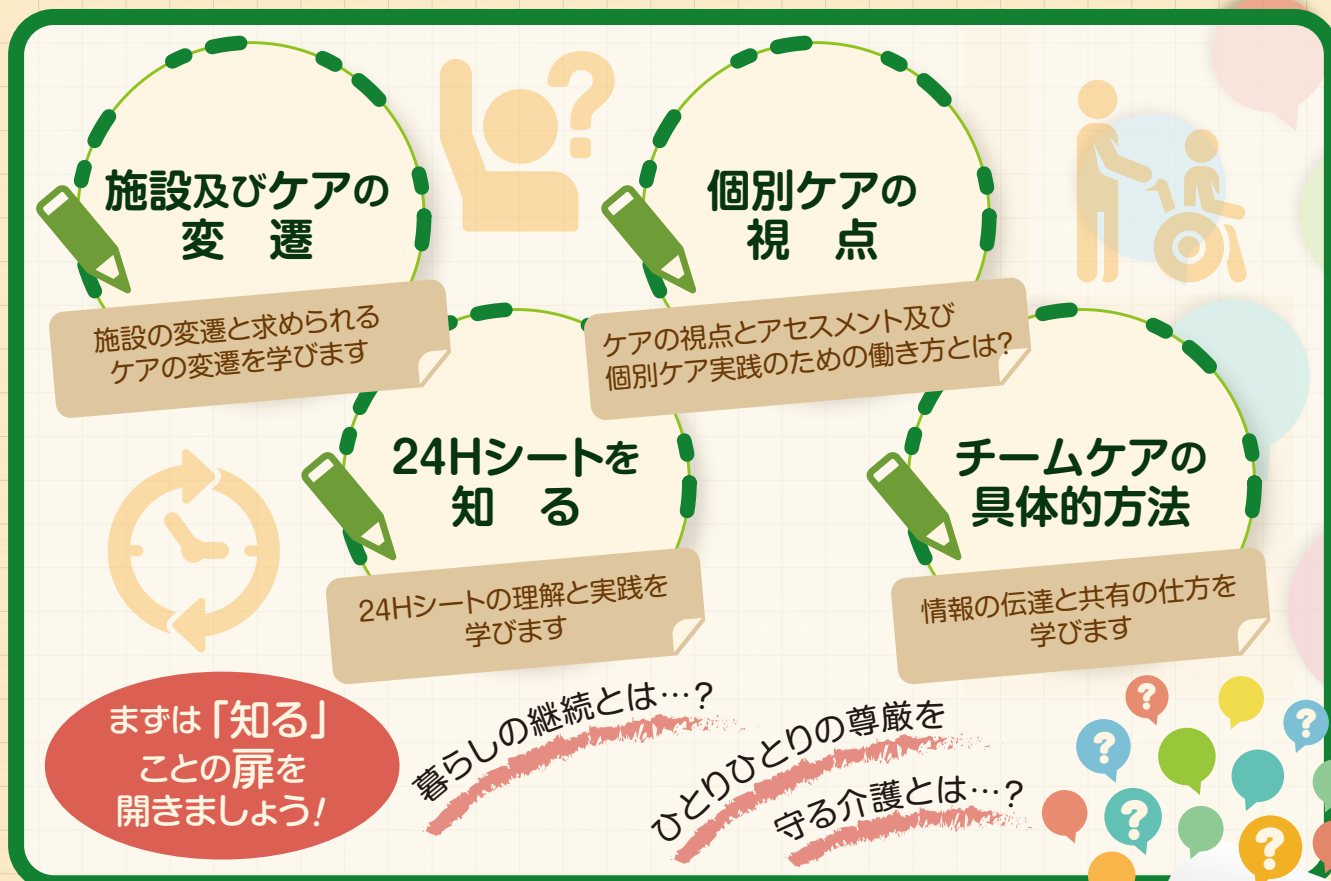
施設及びケアの
変　遷

施設の変遷と求められる
ケアの変遷を学びます

個別ケアの
視　点

ケアの視点とアセスメント及び
個別ケア実践のための働き方とは?

24Hシートを
知　る

24Hシートの理解と実践を
学びます

チームケアの
具体的方法

情報の伝達と共有の仕方を
学びます

まずは「知る」
ことの扉を
開きましょう!

暮らしの継続とは…?

ひとりひとりの尊厳を
守る介護とは…?